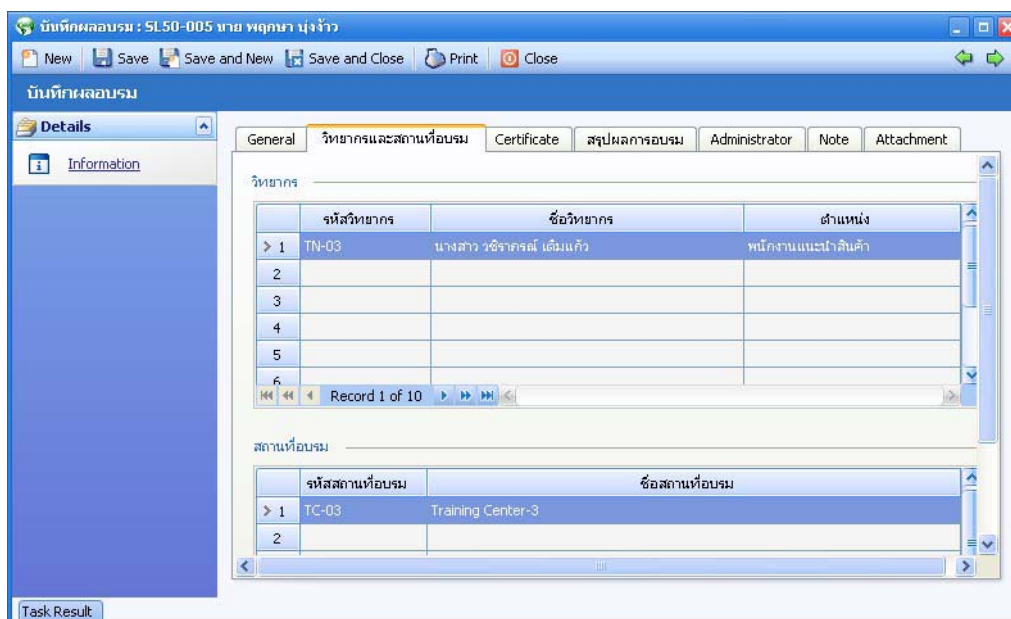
บันทึกผลอบรม : SL50-005 นาย พฤกษา นุ่งง้าว

New | Save | Save and New | Save and Close | Print | Close

บันทึกผลอบรม

Details

Information

General | วิทยากรและสถานที่อบรม | Certificate | สรุปผลการอบรม | Administrator | Note | Attachment

วิทยากร

| | รหัสวิทยากร | ชื่อวิทยากร | ตำแหน่ง |
|---|---|---|---|
| 1 | TN-03 | นางสาว วชิราภรณ์ เต็มแก้ว | พนักงานแนะนำสินค้า |
| 2 | | | |
| 3 | | | |
| 4 | | | |
| 5 | | | |
| 6 | | | |

Record 1 of 10

สถานที่อบรม

| | รหัสสถานที่อบรม | ชื่อสถานที่อบรม |
|---|---|---|
| 1 | TC-03 | Training Center-3 |
| 2 | | |

Task Result